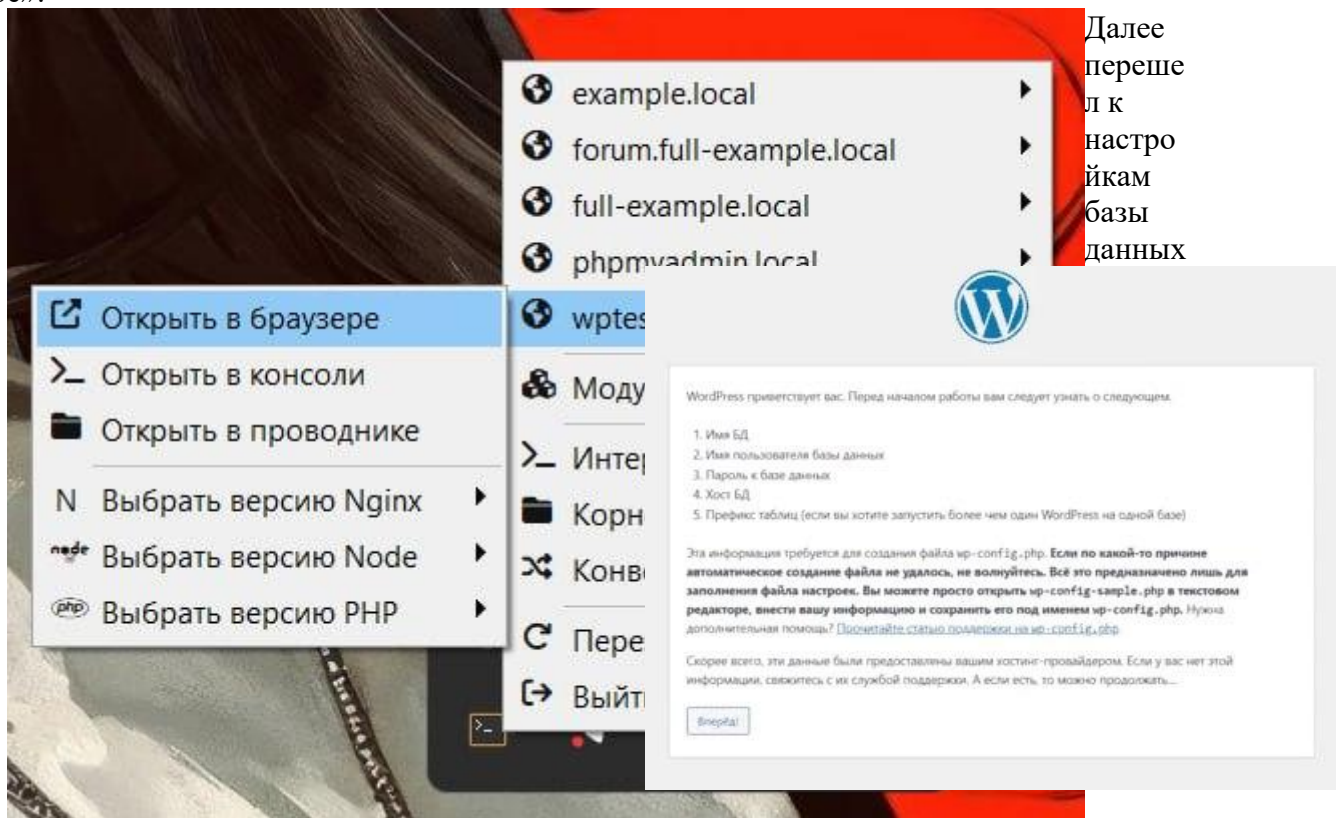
example.local
forum.full-example.local
full-example.local
phpmyadmin.local
Открыть в браузере
wptes
Открыть в консоли
Моду
Открыть в проводнике
Интер
N Выбрать версию Nginx
Корн
node Выбрать версию Node
Конв
php Выбрать версию PHP
Пере
Выйт

Далее перешел к настройкам базы данных

WordPress приветствует вас. Перед началом работы вам следует узнать о следующем.

1. Имя БД
2. Имя пользователя базы данных
3. Пароль к базе данных
4. Хост БД
5. Префикс таблиц (если вы хотите запустить более чем один WordPress на одной базе)

Эта информация требуется для создания файла wp-config.php. **Если по какой-то причине автоматическое создание файла не удалось, не волнуйтесь. Всё это предназначено лишь для заполнения файла настроек. Вы можете просто открыть wp-config-sample.php в текстовом редакторе, внести вашу информацию и сохранить его под именем wp-config.php.** Нужна дополнительная помощь? Прочитайте статью поддержки на wp-config.php

Скорее всего, эти данные были предоставлены вашим хостинг-провайдером. Если у вас нет этой информации, свяжитесь с их службой поддержки. А если есть, то можно продолжать...

Вперёд!